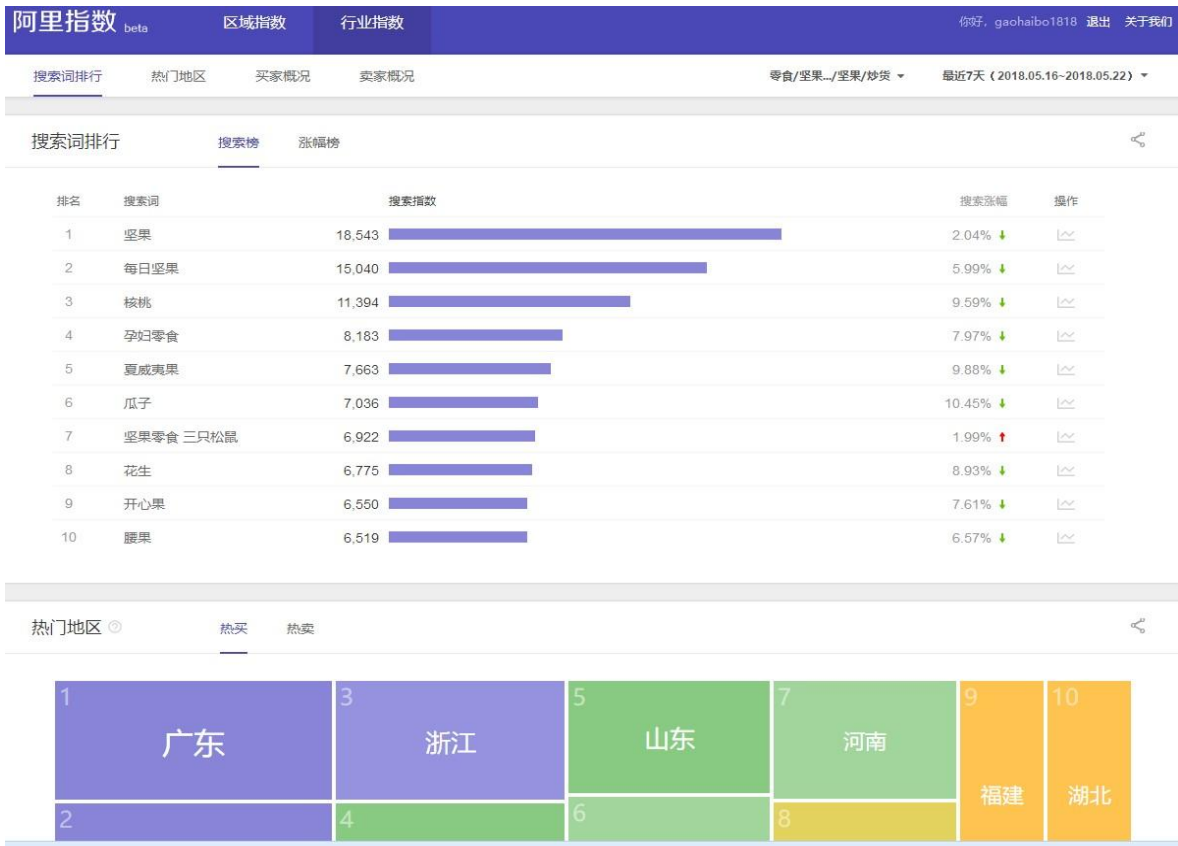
阿里指数 beta 区域指数 行业指数 你好，gaohaibo1818 退出 关于我们

搜索词排行 热门地区 买家概况 卖家概况 零食/坚果.../坚果/炒货 最近7天（2018.05.16~2018.05.22）

搜索词排行 搜索榜 涨幅榜

| 排名 | 搜索词 | 搜索指数 | 搜索涨幅 | 操作 |
|---|---|---|---|---|
| 1 | 坚果 | 18,543 | 2.04% ↓ | |
| 2 | 每日坚果 | 15,040 | 5.99% ↓ | |
| 3 | 核桃 | 11,394 | 9.59% ↓ | |
| 4 | 孕妇零食 | 8,183 | 7.97% ↓ | |
| 5 | 夏威夷果 | 7,663 | 9.88% ↓ | |
| 6 | 瓜子 | 7,036 | 10.45% ↓ | |
| 7 | 坚果零食 三只松鼠 | 6,922 | 1.99% ↑ | |
| 8 | 花生 | 6,775 | 8.93% ↓ | |
| 9 | 开心果 | 6,550 | 7.61% ↓ | |
| 10 | 腰果 | 6,519 | 6.57% ↓ | |

热门地区 热买 热卖

1 广东 3 浙江 5 山东 7 河南 9 福建 10 湖北 2 4 6 8